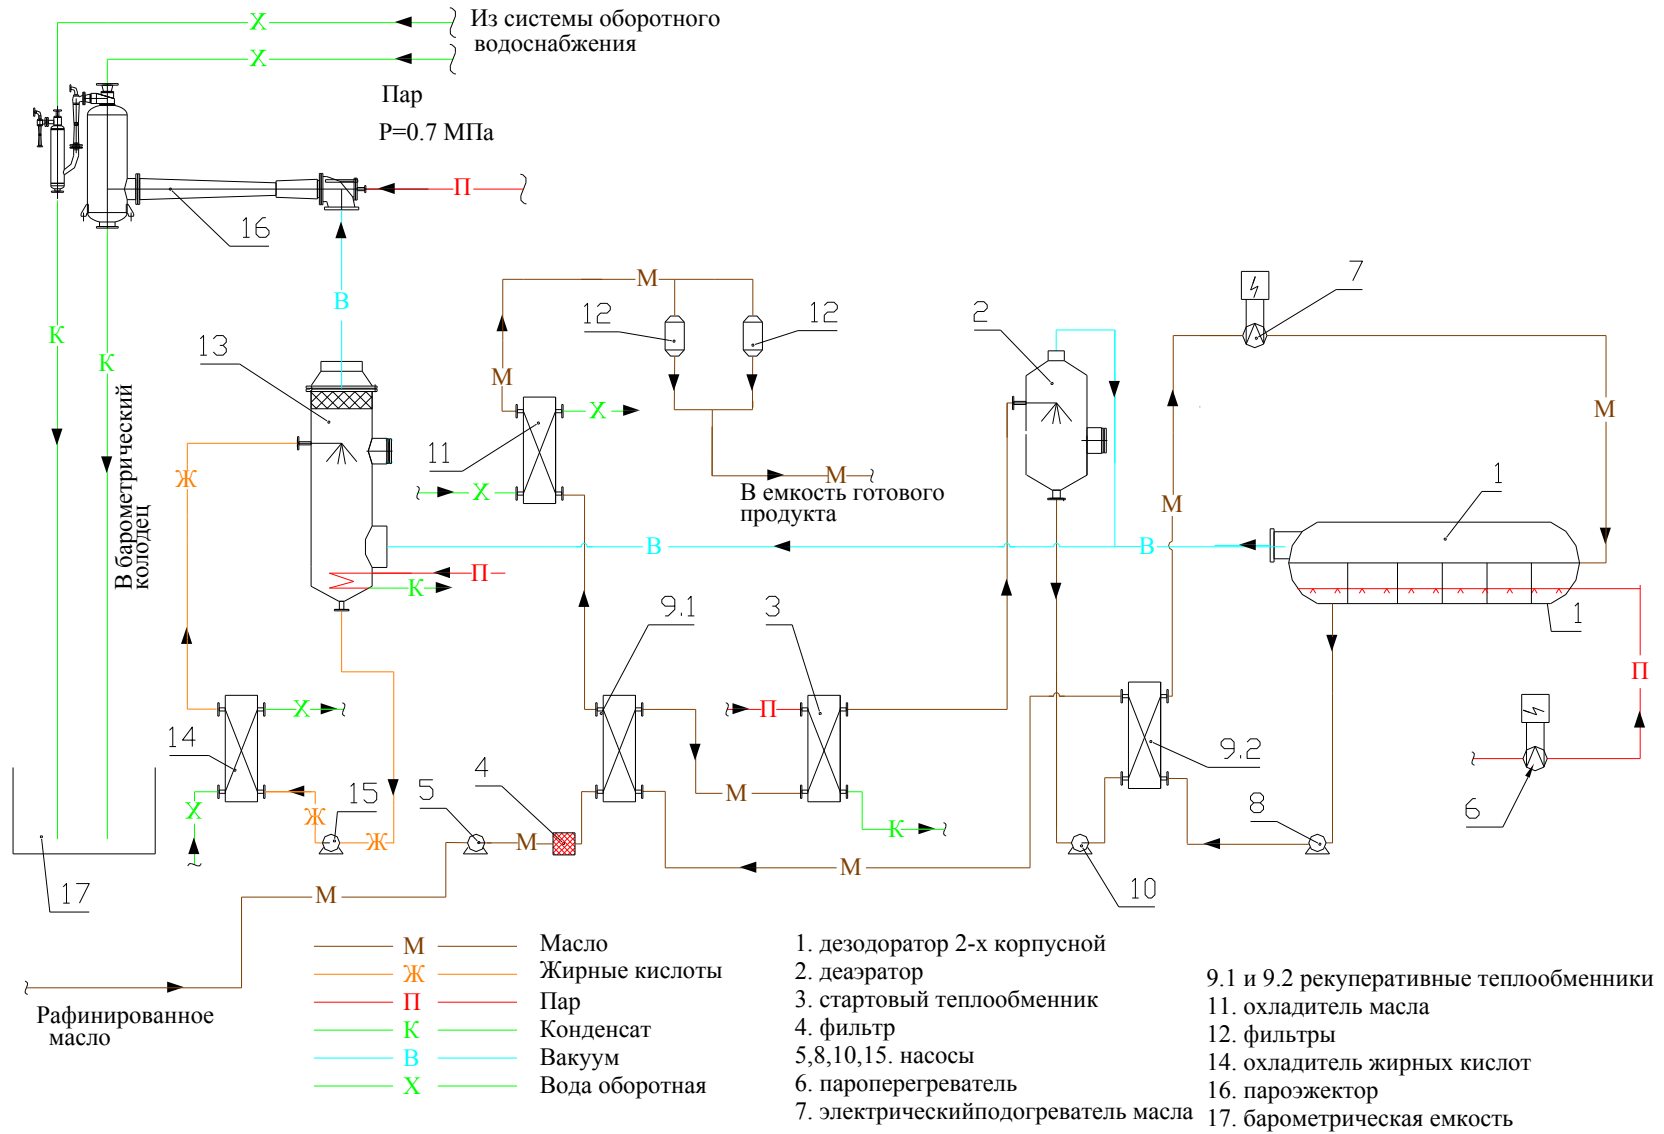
Из системы оборотного водоснабжения

Х

Х

Пар

P=0.7 МПа

П

16

К

К

В барометрический колодец

В

13

Ж

М

12

12

М

Х

11

Х

М

В емкость готового продукта

2

7

М

М

1

В

В

П

К

П

9.1

3

1

П

14

Х

Х

15

Ж

Ж

5

4

М

П

М

К

9.2

8

6

17

М

10

М

Масло

Ж

Жирные кислоты

П

Пар

К

Конденсат

В

Вакуум

Х

Вода оборотная

Рафинированное масло

1. дезодоратор 2-х корпусной
2. деаэратор
3. стартовый теплообменник
4. фильтр
5,8,10,15. насосы
6. пароперегреватель
7. электрическийподогреватель масла

9.1 и 9.2 рекуперативные теплообменники
11. охладитель масла
12. фильтры
14. охладитель жирных кислот
16. пароэжектор
17. барометрическая емкость